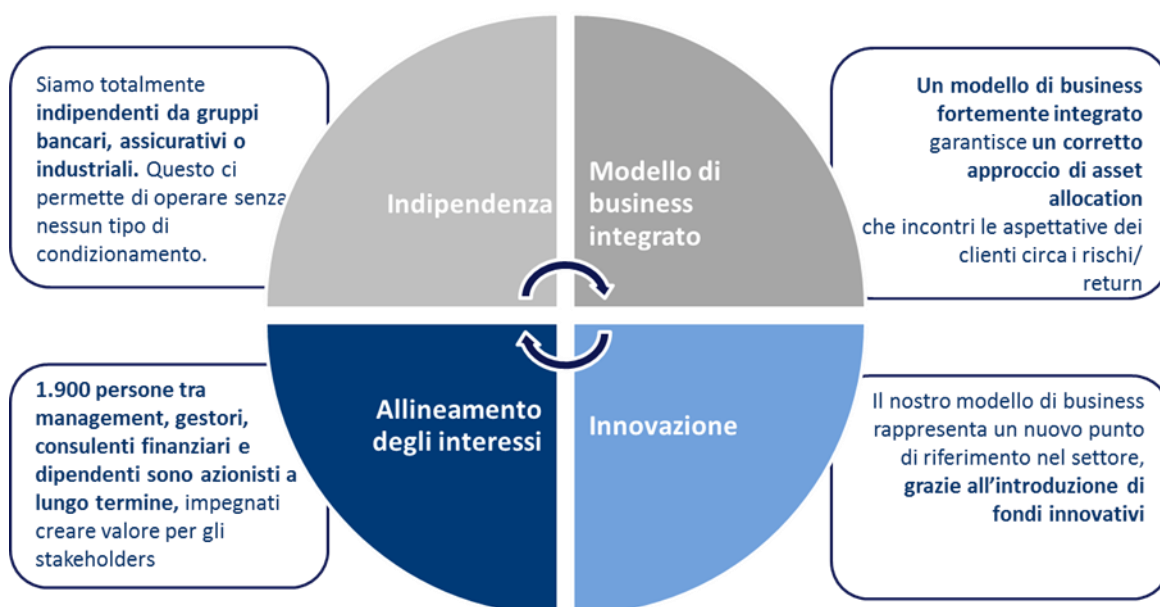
Siamo totalmente indipendenti da gruppi bancari, assicurativi o industriali. Questo ci permette di operare senza nessun tipo di condizionamento.

Indipendenza

Modello di business integrato

Un modello di business fortemente integrato garantisce un corretto approccio di asset allocation che incontri le aspettative dei clienti circa i rischi/ return

1.900 persone tra management, gestori, consulenti finanziari e dipendenti sono azionisti a lungo termine, impegnati creare valore per gli stakeholders

Allineamento degli interessi

Innovazione

Il nostro modello di business rappresenta un nuovo punto di riferimento nel settore, grazie all'introduzione di fondi innovativi